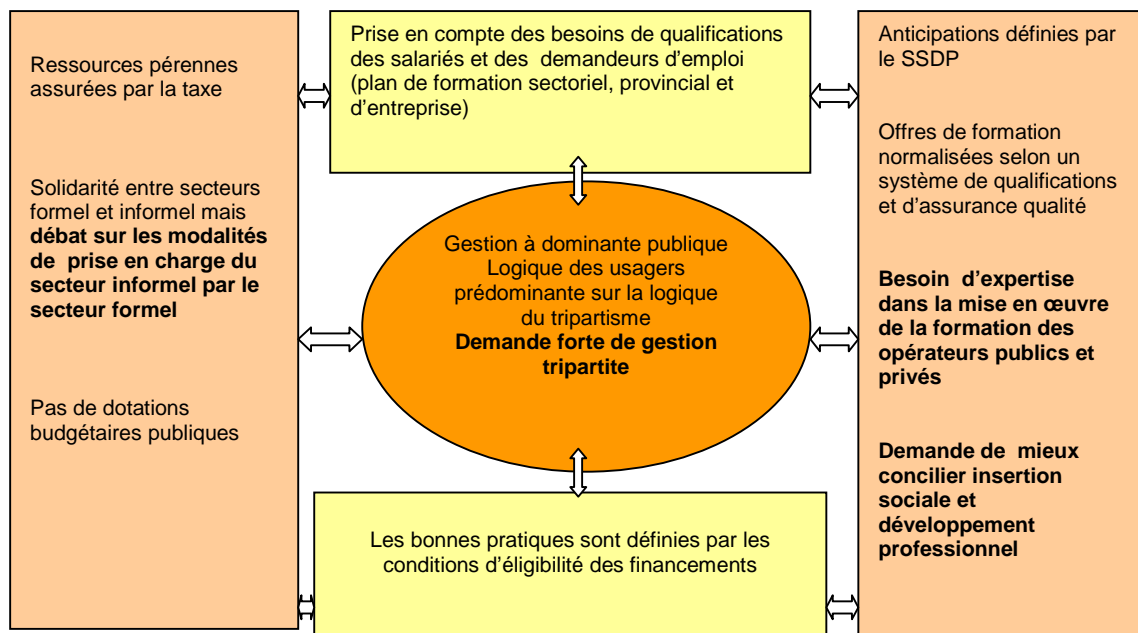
Ressources pérennes assurées par la taxe

Solidarité entre secteurs formel et informel mais **débat sur les modalités de prise en charge du secteur informel par le secteur formel**

Pas de dotations budgétaires publiques

Prise en compte des besoins de qualifications des salariés et des demandeurs d'emploi (plan de formation sectoriel, provincial et d'entreprise)

Gestion à dominante publique
Logique des usagers prédominante sur la logique du tripartisme
**Demande forte de gestion tripartite**

Les bonnes pratiques sont définies par les conditions d'éligibilité des financements

Anticipations définies par le SSDP

Offres de formation normalisées selon un système de qualifications et d'assurance qualité

**Besoin d'expertise dans la mise en œuvre de la formation des opérateurs publics et privés**

**Demande de mieux concilier insertion sociale et développement professionnel**